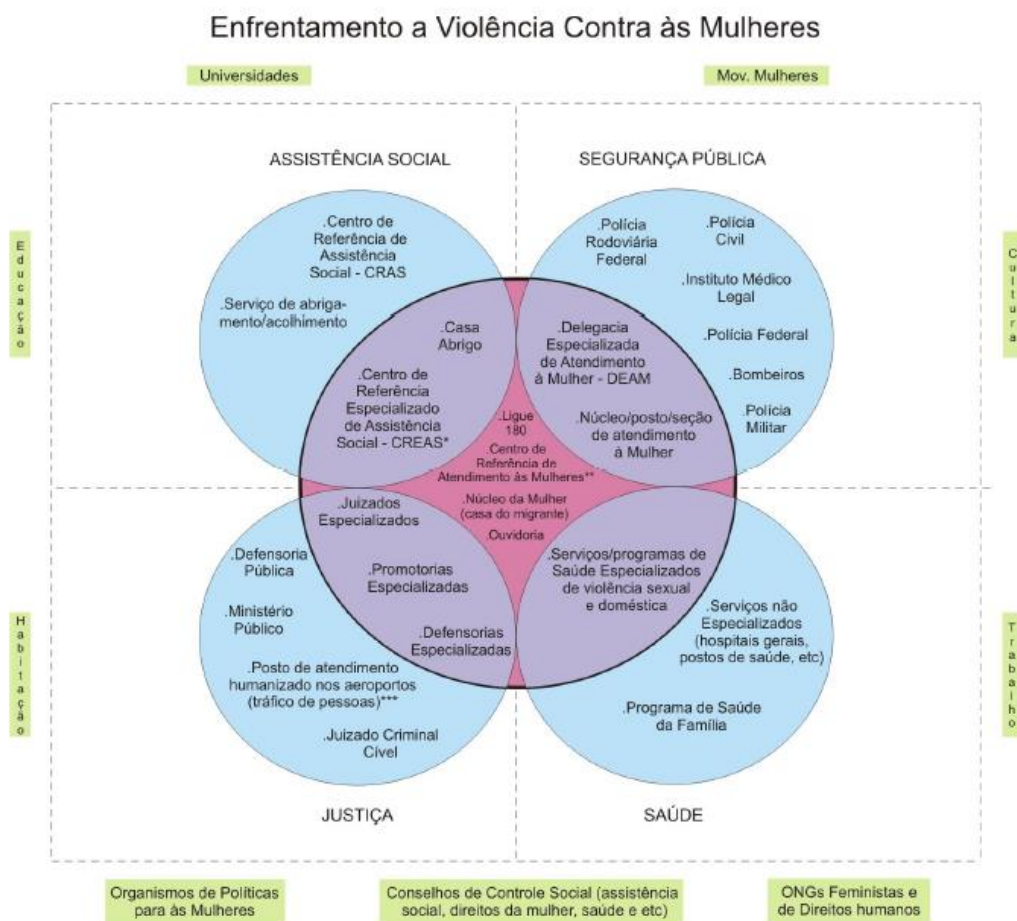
Enfrentamento a Violência Contra às Mulheres

Universidades

Mov. Mulheres

Educação

Cultura

Habitação

Trabalho

ASSISTÊNCIA SOCIAL

SEGURANÇA PÚBLICA

.Centro de Referência de Assistência Social - CRAS

.Serviço de abrigamento/acolhimento

.Casa Abrigo

.Centro de Referência Especializado de Assistência Social - CREAS*

.Polícia Rodoviária Federal

.Polícia Civil

.Instituto Médico Legal

.Polícia Federal

.Bombeiros

.Polícia Militar

.Delegacia Especializada de Atendimento à Mulher - DEAM

.Núcleo/posto/seção de atendimento à Mulher

.Ligue 180

.Centro de Referência de Atendimento às Mulheres**

.Núcleo da Mulher (casa do migrante)

.Ouvidoria

.Juizados Especializados

.Promotorias Especializadas

.Defensorias Especializadas

.Defensoria Pública

.Ministério Público

.Posto de atendimento humanizado nos aeroportos (tráfico de pessoas)***

.Juizado Criminal Cível

.Serviços/programas de Saúde Especializados de violência sexual e doméstica

.Serviços não Especializados (hospitais gerais, postos de saúde, etc)

.Programa de Saúde da Família

JUSTIÇA

SAÚDE

Organismos de Políticas para às Mulheres

Conselhos de Controle Social (assistência social, direitos da mulher, saúde e etc)

ONGs Feministas e de Direitos humanos